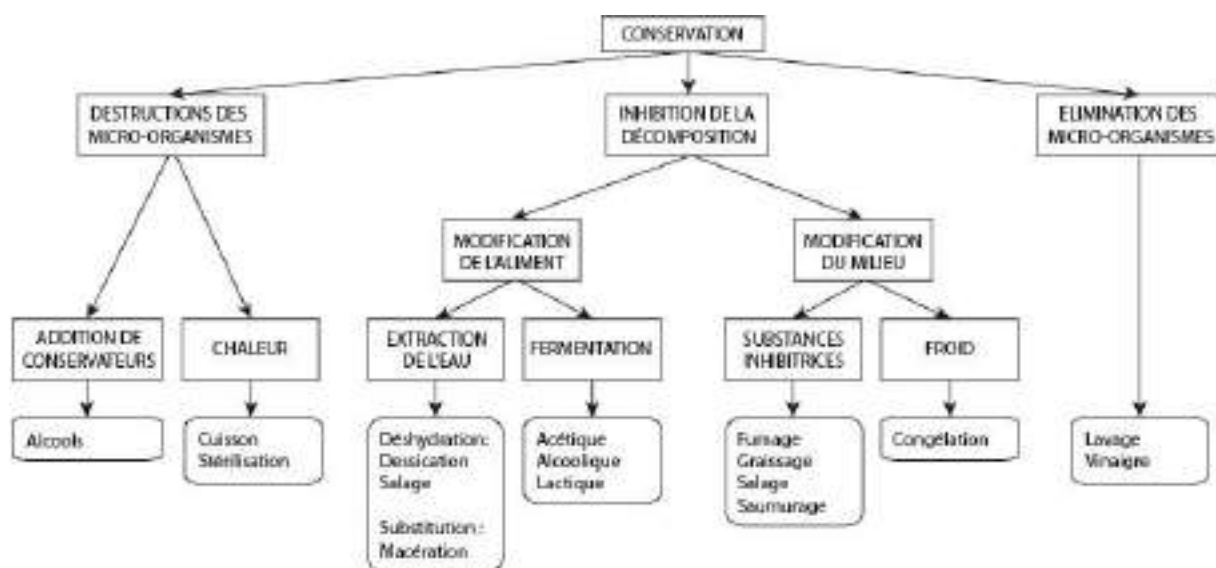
CONSERVATION

DESTRUCTIONS DES MICRO-ORGANISMES

INHIBITION DE LA DÉCOMPOSITION

ELIMINATION DES MICRO-ORGANISMES

MODIFICATION DE L'ALIMENT

MODIFICATION DU MILIEU

ADDITION DE CONSERVATEURS

CHALEUR

EXTRACTION DE L'EAU

FERMENTATION

SUBSTANCES INHIBITRICES

FROID

Alcools

Cuisson
Stérilisation

Déshydration:
Dessication
Salage

Substitution :
Macération

Acétique
Alcoolique
Lactique

Fumage
Graissage
Salage
Saumurage

Congélation

Lavage
Vinaigre